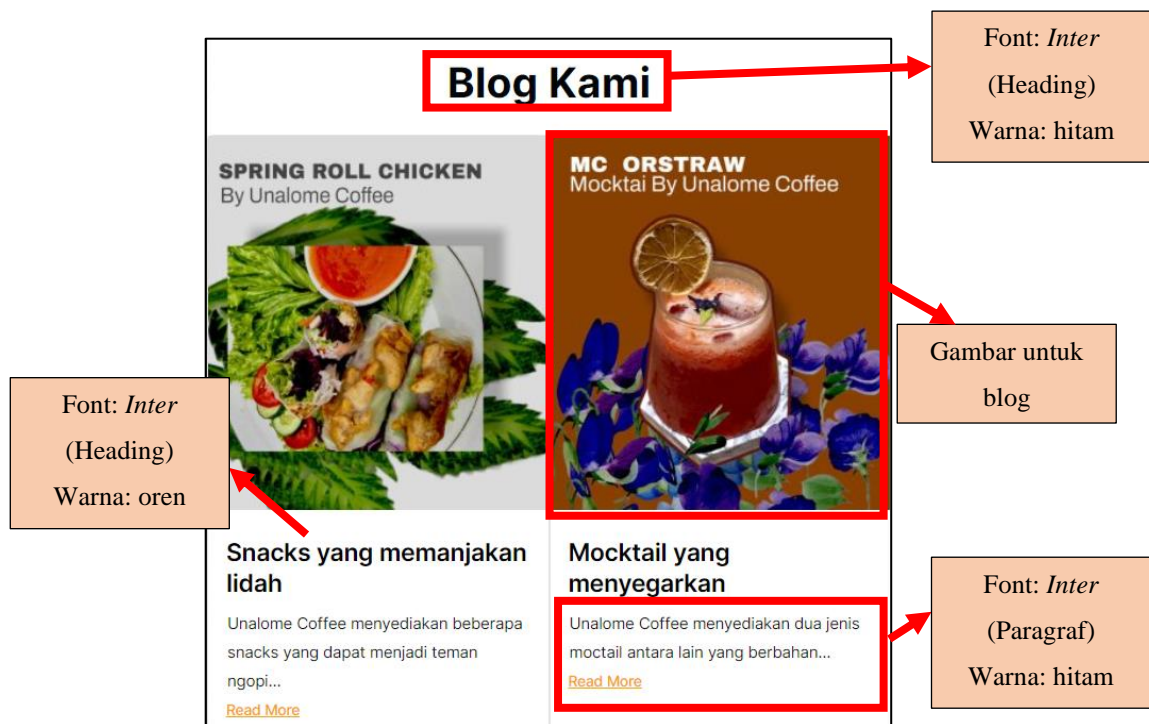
Blog Kami

Font: *Inter*
(Heading)
Warna: hitam

SPRING ROLL CHICKEN
By Unalome Coffee

MC ORSTRAW
Mocktai By Unalome Coffee

Gambar untuk blog

Font: *Inter*
(Heading)
Warna: oren

Snacks yang memanjakan lidah

Unalome Coffee menyediakan beberapa snacks yang dapat menjadi teman ngopi...

Read More

Mocktail yang menyegarkan

Unalome Coffee menyediakan dua jenis moctail antara lain yang berbahan...

Read More

Font: *Inter*
(Paragraf)
Warna: hitam